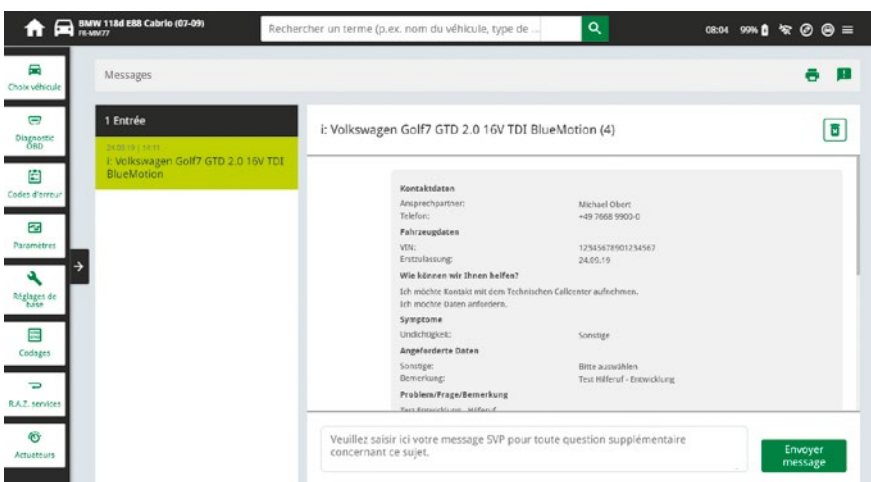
BMW 118d E88 Cabrio (07-09)
FR-MM77

Recherche un terme (p.ex. nom du véhicule, type de ...

08:04 99%

Choix véhicule

Diagnostic OBD

Codes d'erreur

Paramètres

Réglages de base

Codages

R.A.Z. services

Actuateurs

Messages

1 Entrée

24.05.19 | 14:11
i: Volkswagen Golf7 GTD 2.0 16V TDI BlueMotion

i: Volkswagen Golf7 GTD 2.0 16V TDI BlueMotion (4)

Kontaktdaten

| | |
|---|---|
| Ansprechpartner: | Michael Obert |
| Telefon: | +49 7668 9900-0 |

Fahrzeugdaten

| | |
|---|---|
| VIN: | 12345678901234567 |
| Erstzulassung: | 24.05.19 |

Wie können wir Ihnen helfen?

Ich möchte Kontakt mit dem Technischen Callcenter aufnehmen.
Ich möchte Daten anfordern.

Symptome

| | |
|---|---|
| Undichtigkeit: | Sonstige |

Angeforderte Daten

| | |
|---|---|
| Sonstige: | Bitte auswählen |
| Bemerkung: | Test Hilferuf - Entwicklung |

Problem/Frage/Bemerkung

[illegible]

Veuillez saisir ici votre message SVP pour toute question supplémentaire concernant ce sujet.

Envoyer message